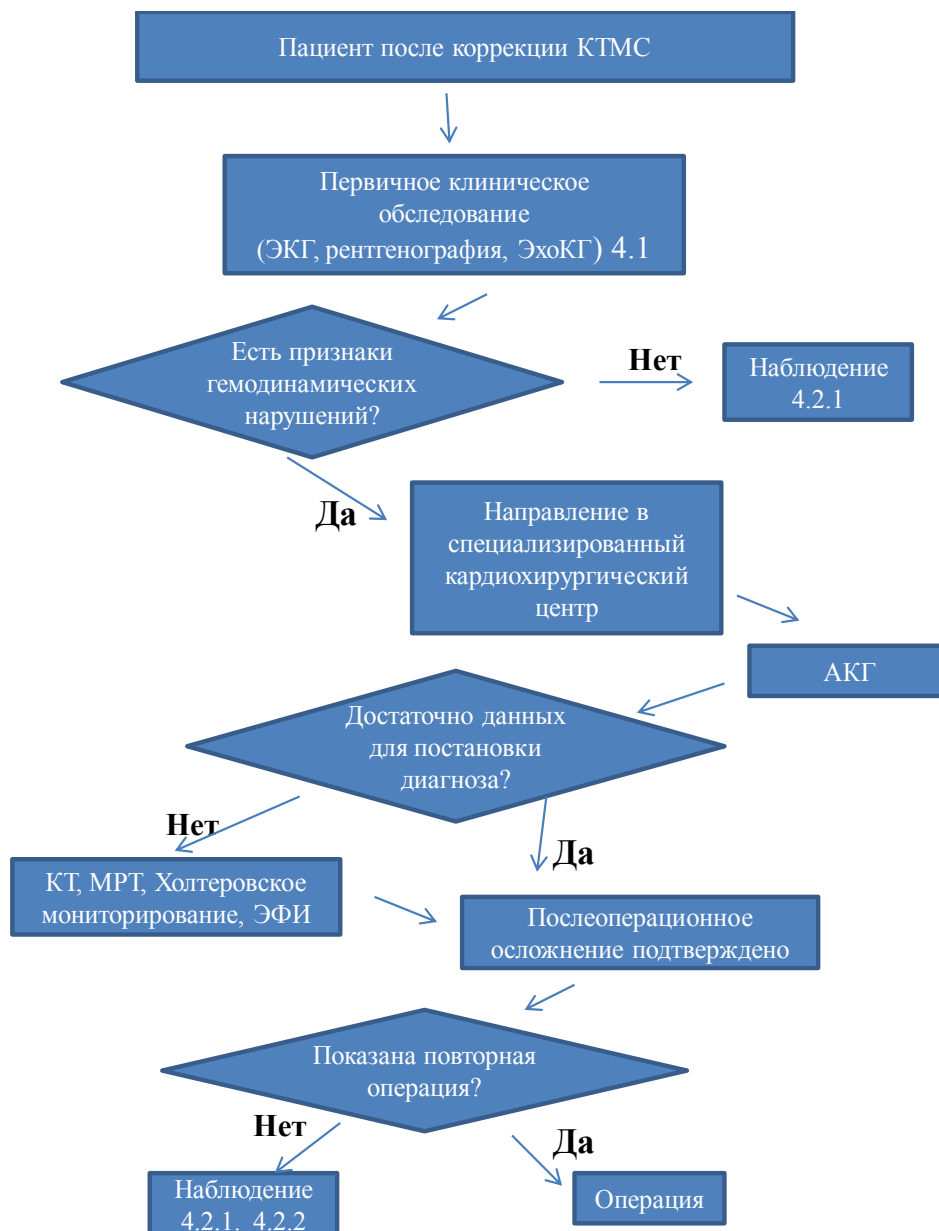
Пациент после коррекции КТМС

Первичное клиническое обследование (ЭКГ, рентгенография, ЭхоКГ) 4.1

Есть признаки гемодинамических нарушений?

Нет

Наблюдение 4.2.1

Да

Направление в специализированный кардиохирургический центр

АКГ

Достаточно данных для постановки диагноза?

Нет

Да

КТ, МРТ, Холтеровское мониторирование, ЭФИ

Послеоперационное осложнение подтверждено

Показана повторная операция?

Нет

Да

Наблюдение 4.2.1, 4.2.2

Операция